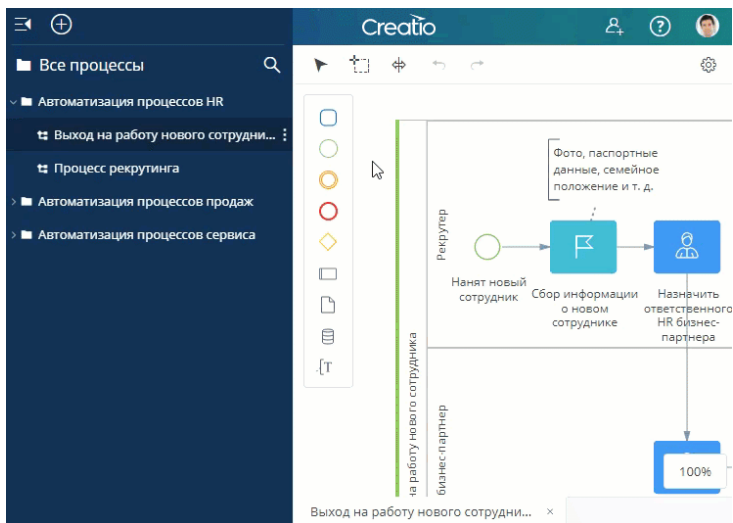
Creatio

Все процессы

Автоматизация процессов HR

Выход на работу нового сотрудни...

Процесс рекрутинга

Автоматизация процессов продаж

Автоматизация процессов сервиса

на работу нового сотрудника

Рекрутер

Фото, паспортные данные, семейное положение и т. д.

Нанят новый сотрудник

Сбор информации о новом сотруднике

Назначить ответственного HR бизнес-партнера

бизнес-партнер

100%

Выход на работу нового сотрудни... ×